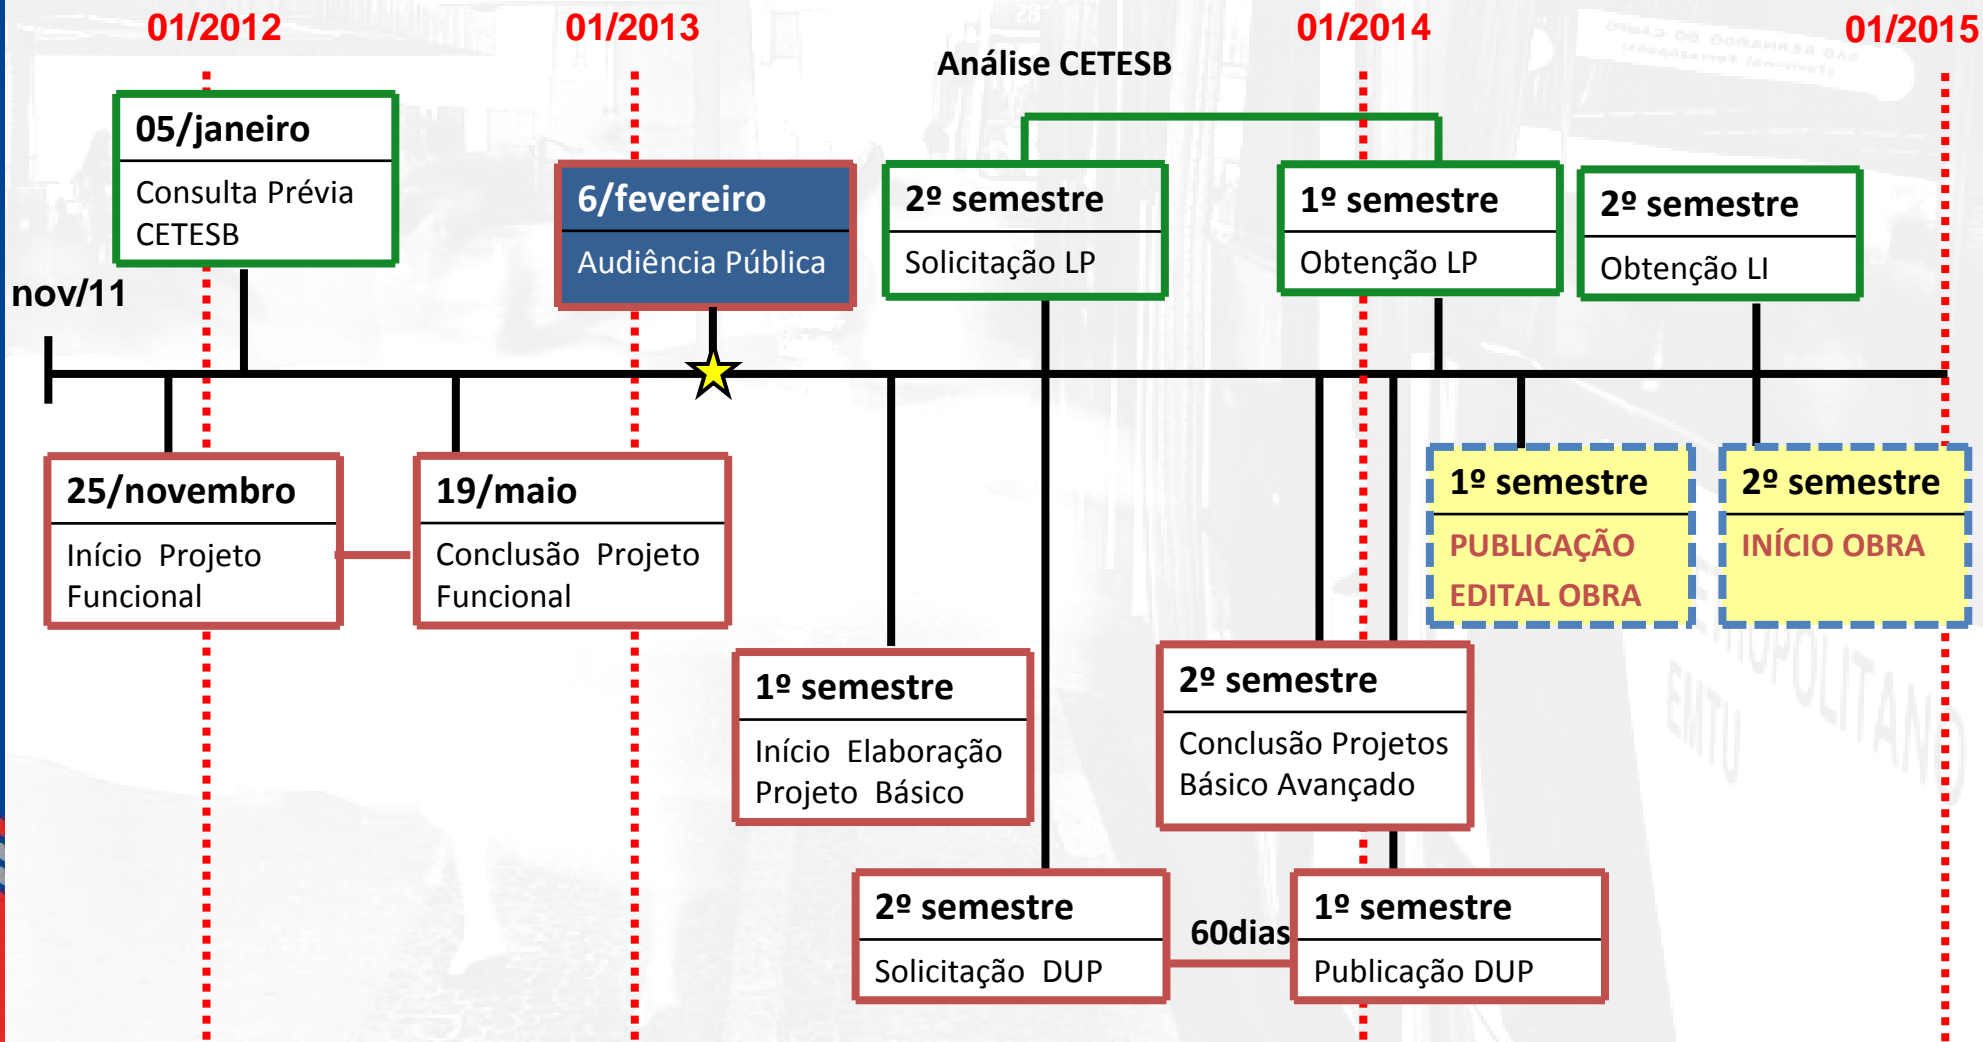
01/2012 01/2013 01/2014 01/2015

Análise CETESB

05/janeiro
Consulta Prévia CETESB

6/fevereiro
Audiência Pública

2º semestre
Solicitação LP

1º semestre
Obtenção LP

2º semestre
Obtenção LI

nov/11

25/novembro
Início Projeto Funcional

19/maio
Conclusão Projeto Funcional

1º semestre
PUBLICAÇÃO EDITAL OBRA

2º semestre
INÍCIO OBRA

1º semestre
Início Elaboração Projeto Básico

2º semestre
Conclusão Projetos Básico Avançado

2º semestre
Solicitação DUP

60dias

1º semestre
Publicação DUP